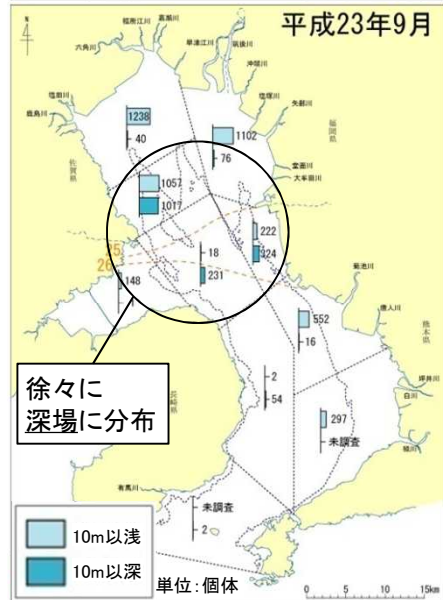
平成23年9月

福所江川　本庄江川　嘉瀬川　早津江川　筑後川　六角川　沖端川　塩田川　鹿島川　塩塚川　矢部川　佐賀県　福岡県　雲客川　大牟田川　菊池川　唐人川　熊本県　坪井川　白川　緑川　長崎県　有明川

1238
40
1102
76
1057
1017
222
424
18
231
25
26
148
552
16
2
54
297
未調査
未調査
2

徐々に
深場に分布

10m以浅
10m以深
単位：個体
0 5 10 15km